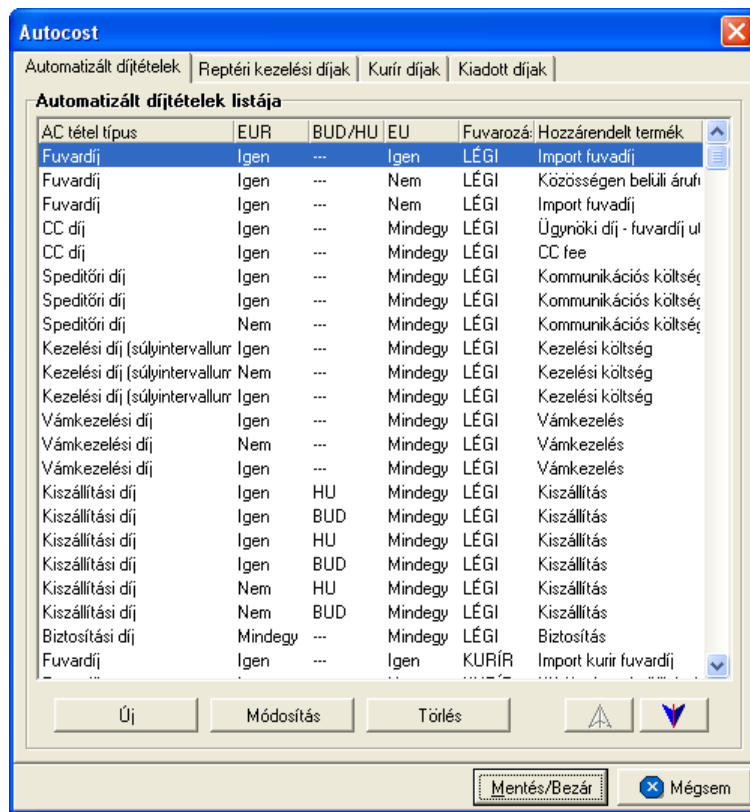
Autocost

Automatizált díjtételek | Reptéri kezelési díjak | Kurír díjak | Kiadott díjak

Automatizált díjtételek listája

| AC tétel típus | EUR | BUD/HU | EU | Fuvarozá: | Hozzárendelt termék |
|---|---|---|---|---|---|
| Fuvardíj | Igen | --- | Igen | LÉGI | Import fuvadíj |
| Fuvardíj | Igen | --- | Nem | LÉGI | Közösségen belüli áruf |
| Fuvardíj | Igen | --- | Nem | LÉGI | Import fuvadíj |
| CC díj | Igen | --- | Mindegy | LÉGI | Ügynöki díj - fuvardíj u |
| CC díj | Igen | --- | Mindegy | LÉGI | CC fee |
| Speditőri díj | Igen | --- | Mindegy | LÉGI | Kommunikációs költsé |
| Speditőri díj | Igen | --- | Mindegy | LÉGI | Kommunikációs költsé |
| Speditőri díj | Nem | --- | Mindegy | LÉGI | Kommunikációs költsé |
| Kezelési díj (súlyintervallum | Igen | --- | Mindegy | LÉGI | Kezelési költség |
| Kezelési díj (súlyintervallum | Nem | --- | Mindegy | LÉGI | Kezelési költség |
| Kezelési díj (súlyintervallum | Igen | --- | Mindegy | LÉGI | Kezelési költség |
| Vámkezelési díj | Igen | --- | Mindegy | LÉGI | Vámkezelés |
| Vámkezelési díj | Nem | --- | Mindegy | LÉGI | Vámkezelés |
| Vámkezelési díj | Igen | --- | Mindegy | LÉGI | Vámkezelés |
| Kiszállítási díj | Igen | HU | Mindegy | LÉGI | Kiszállítás |
| Kiszállítási díj | Igen | BUD | Mindegy | LÉGI | Kiszállítás |
| Kiszállítási díj | Igen | HU | Mindegy | LÉGI | Kiszállítás |
| Kiszállítási díj | Igen | BUD | Mindegy | LÉGI | Kiszállítás |
| Kiszállítási díj | Nem | HU | Mindegy | LÉGI | Kiszállítás |
| Kiszállítási díj | Nem | BUD | Mindegy | LÉGI | Kiszállítás |
| Biztosítási díj | Mindegy | --- | Mindegy | LÉGI | Biztosítás |
| Fuvardíj | Igen | --- | Igen | KURÍR | Import kurir fuvardíj |

Új | Módosítás | Törlés

Mentés/Bezár | Mégsem